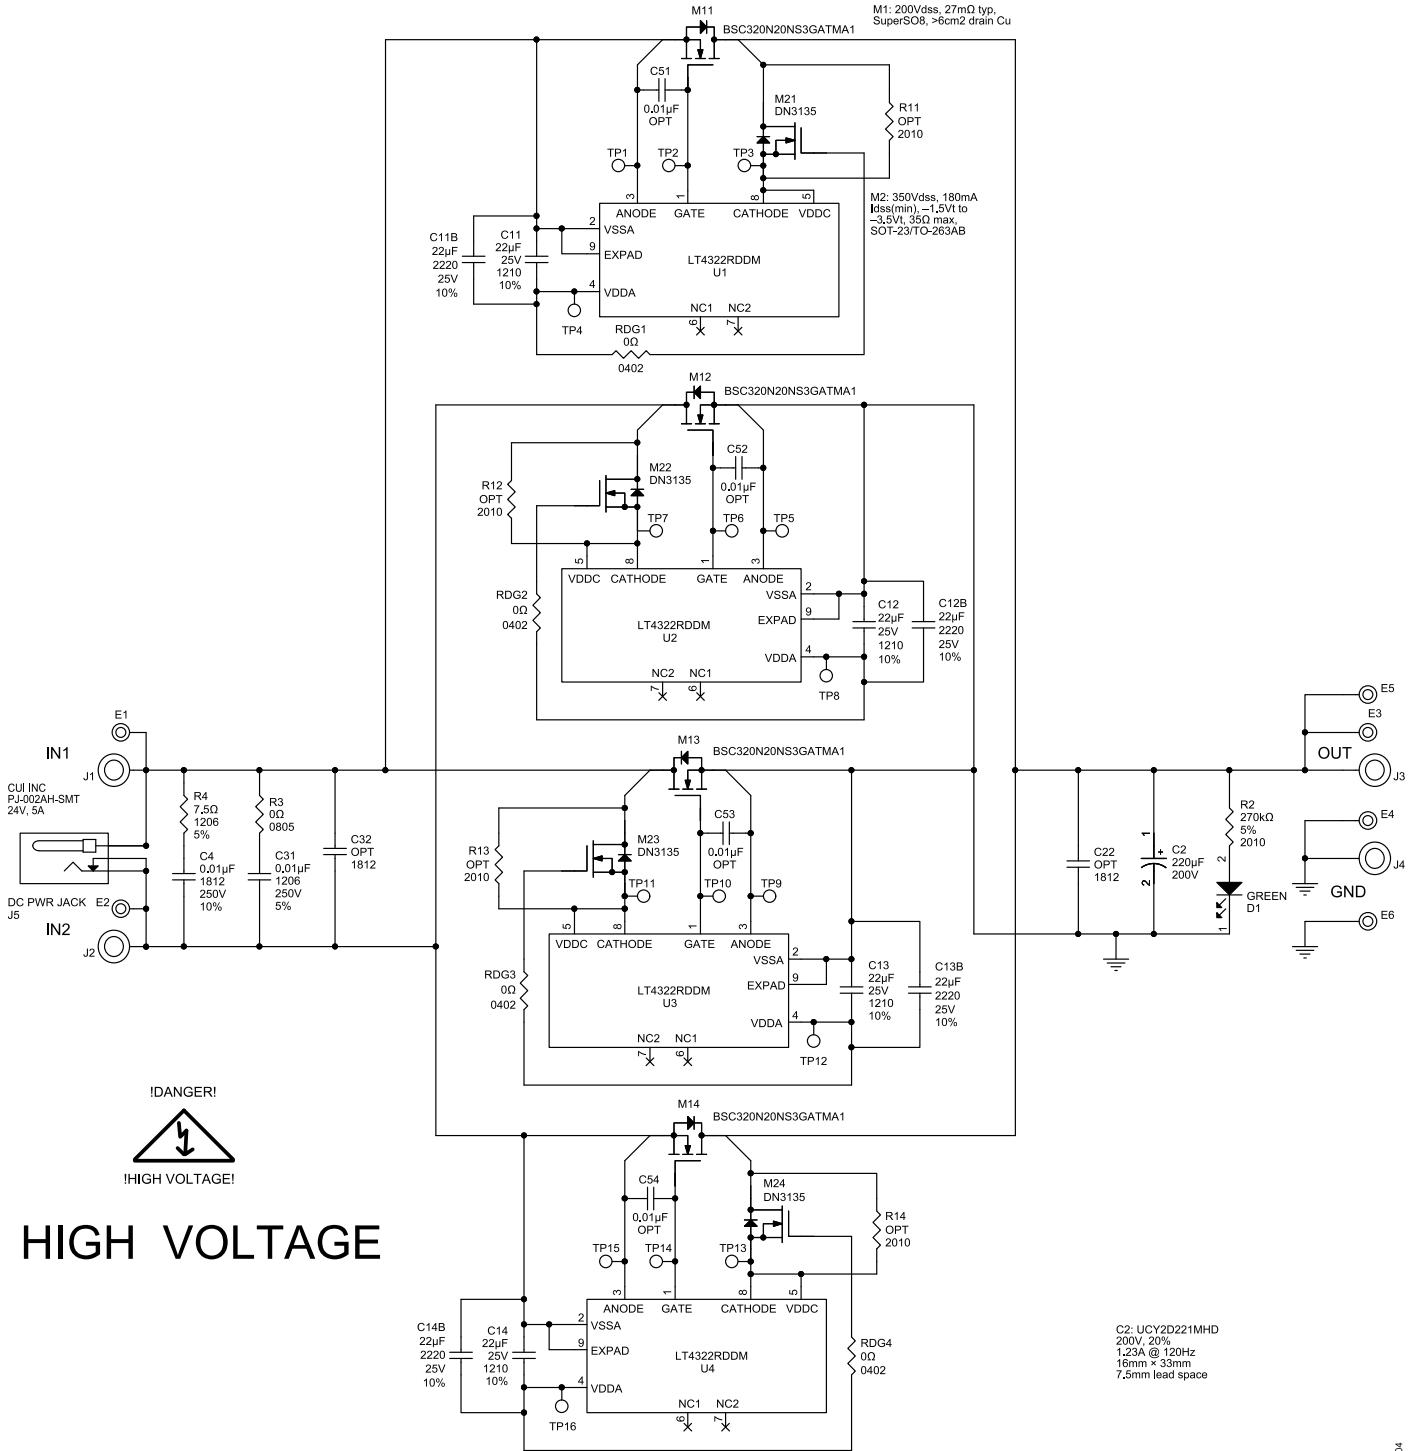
M1: 200Vdss, 27mΩ typ, SuperSO8, >6cm2 drain Cu

M11
BSC320N20NS3GATMA1

C51
0.01µF
OPT

M21
DN3135

R11
OPT
2010

TP1 TP2 TP3

3 1 8 5
ANODE GATE CATHODE VDDC

M2: 350Vdss, 180mA Idss(min), –1.5Vt to –3.5Vt, 35Ω max, SOT-23/TO-263AB

C11B
22µF
2220
25V
10%

C11
22µF
25V
1210
10%

2 VSSA
9 EXPAD
4 VDDA

LT4322RDDM
U1

NC1 NC2
6 7

TP4

RDG1
0Ω
0402

M12
BSC320N20NS3GATMA1

C52
0.01µF
OPT

R12
OPT
2010

M22
DN3135

TP7 TP6 TP5

5 8 1 3
VDDC CATHODE GATE ANODE

RDG2
0Ω
0402

2 VSSA
9 EXPAD
4 VDDA

LT4322RDDM
U2

NC2 NC1
7 6

C12
22µF
25V
1210
10%

C12B
22µF
2220
25V
10%

TP8

E1
IN1
J1

CUI INC
PJ-002AH-SMT
24V, 5A

DC PWR JACK
J5

E2
IN2
J2

R4
7.5Ω
1206
5%

C4
0.01µF
1812
250V
10%

R3
0Ω
0805

C31
0.01µF
1206
250V
5%

C32
OPT
1812

M13
BSC320N20NS3GATMA1

R13
OPT
2010

M23
DN3135

C53
0.01µF
OPT

TP11 TP10 TP9

5 8 1 3
VDDC CATHODE GATE ANODE

RDG3
0Ω
0402

2 VSSA
9 EXPAD
4 VDDA

LT4322RDDM
U3

NC2 NC1
7 6

TP12

C13
22µF
25V
1210
10%

C13B
22µF
2220
25V
10%

E5
E3
OUT
J3

C22
OPT
1812

C2
220µF
200V

R2
270kΩ
5%
2010

GREEN
D1

E4
J4
GND
E6

!DANGER!
!HIGH VOLTAGE!

HIGH VOLTAGE

M14
BSC320N20NS3GATMA1

C54
0.01µF
OPT

M24
DN3135

R14
OPT
2010

TP15 TP14 TP13

3 1 8 5
ANODE GATE CATHODE VDDC

C14B
22µF
2220
25V
10%

C14
22µF
25V
1210
10%

2 VSSA
9 EXPAD
4 VDDA

LT4322RDDM
U4

NC1 NC2
6 7

TP16

RDG4
0Ω
0402

C2: UCY2D221MHD
200V, 20%
1.23A @ 120Hz
16mm × 33mm
7.5mm lead space